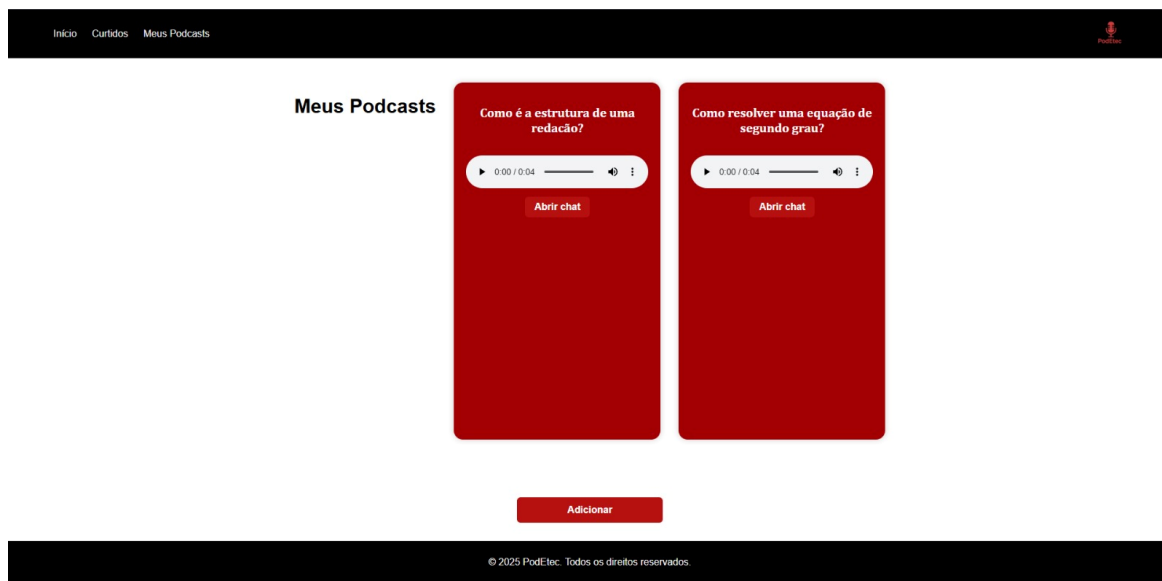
Início Curtidos Meus Podcasts

PodEtec

Meus Podcasts

Como é a estrutura de uma redação?

0:00 / 0:04

Abrir chat

Como resolver uma equação de segundo grau?

0:00 / 0:04

Abrir chat

Adicionar

© 2025 PodEtec. Todos os direitos reservados.